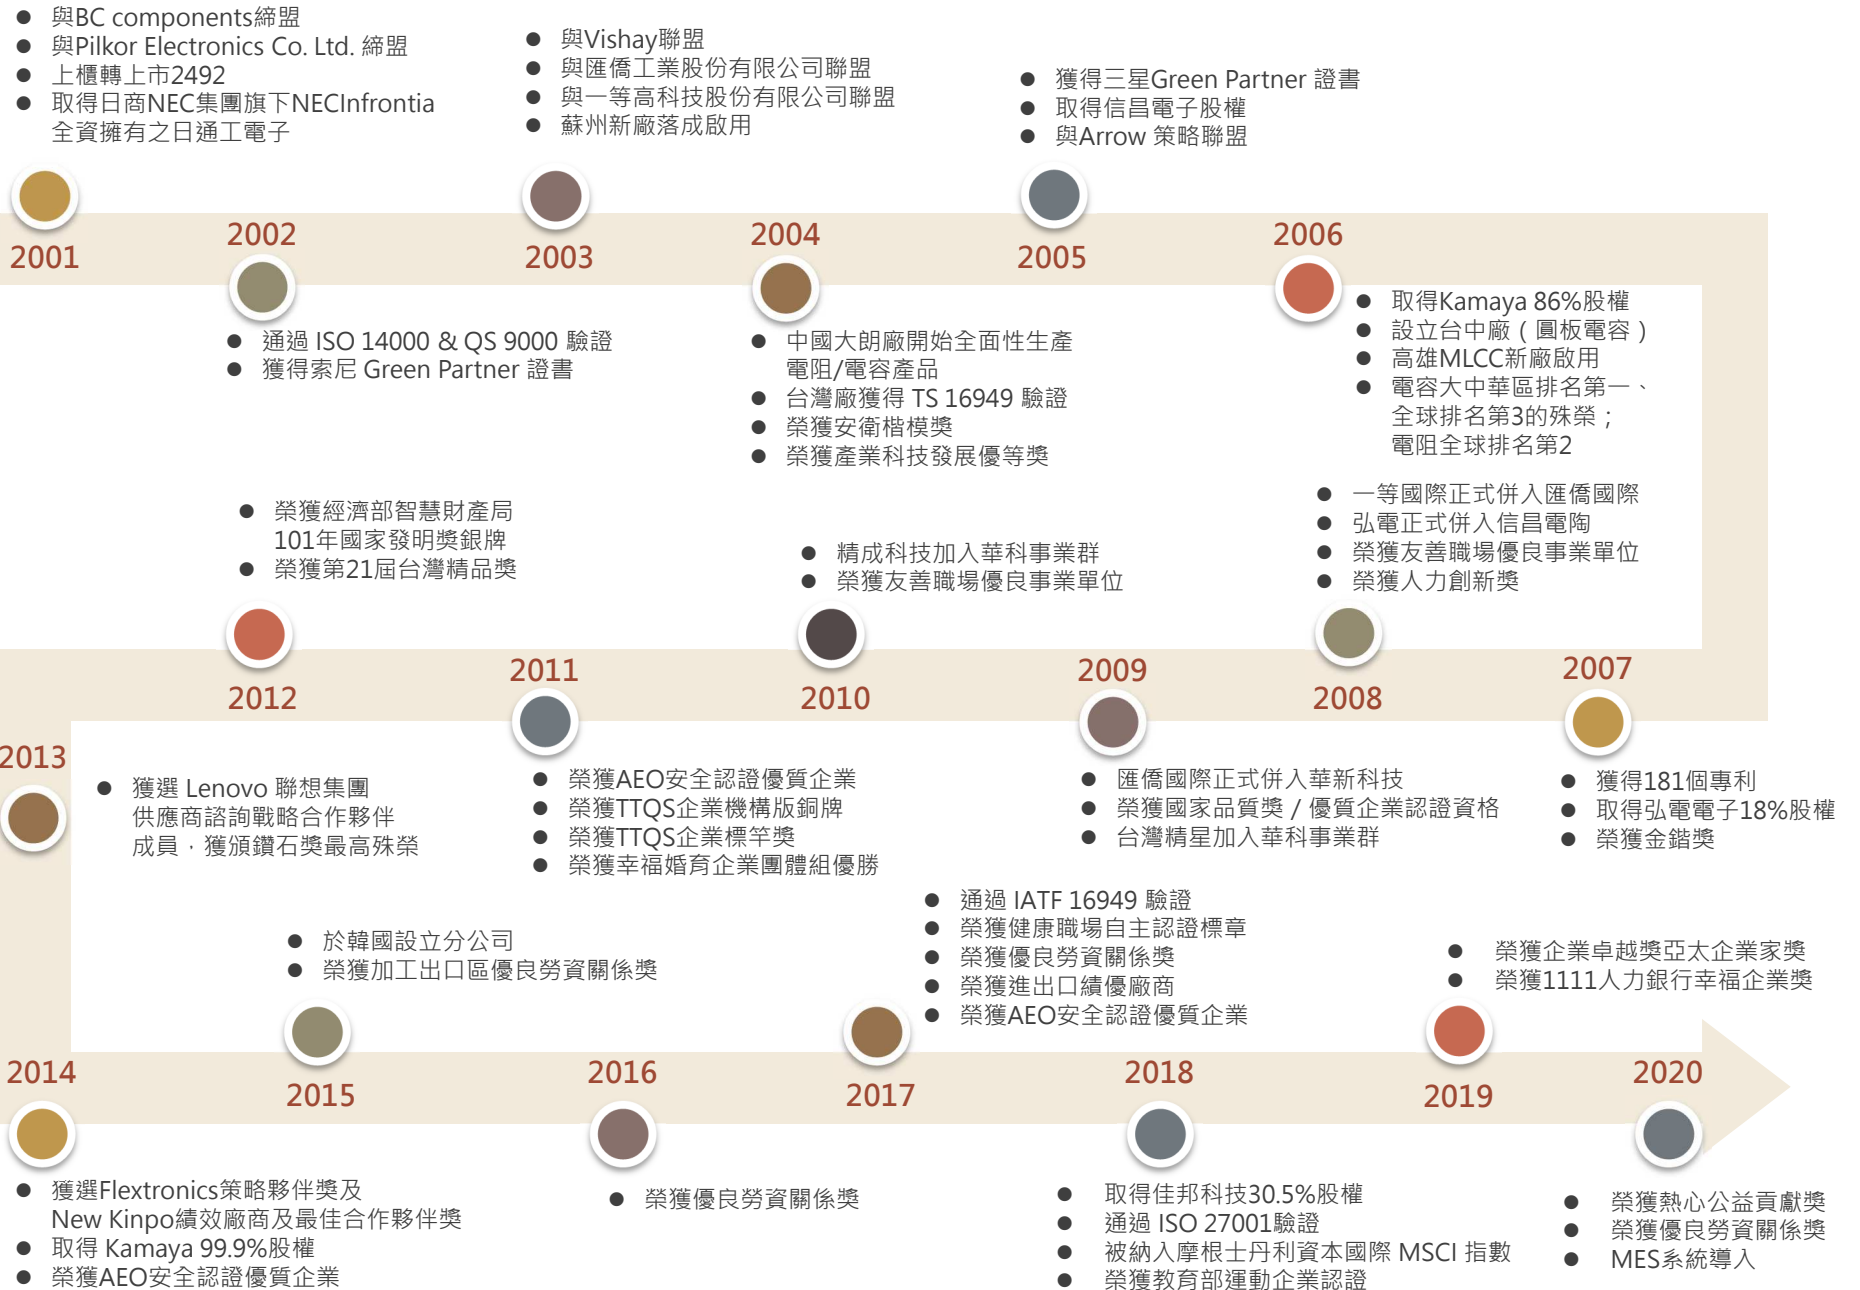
● 與BC components締盟
● 與Pilkor Electronics Co. Ltd. 締盟
● 上櫃轉上市2492
● 取得日商NEC集團旗下NECInfrontia 全資擁有之日通工電子

● 與Vishay聯盟
● 與匯僑工業股份有限公司聯盟
● 與一等高科技股份有限公司聯盟
● 蘇州新廠落成啟用

● 獲得三星Green Partner 證書
● 取得信昌電子股權
● 與Arrow 策略聯盟

2001
2002
2003
2004
2005
2006

● 通過 ISO 14000 & QS 9000 驗證
● 獲得索尼 Green Partner 證書

● 中國大朗廠開始全面性生產電阻/電容產品
● 台灣廠獲得 TS 16949 驗證
● 榮獲安衛楷模獎
● 榮獲產業科技發展優等獎

● 取得Kamaya 86%股權
● 設立台中廠（圓板電容）
● 高雄MLCC新廠啟用
● 電容大中華區排名第一、全球排名第3的殊榮；電阻全球排名第2

● 榮獲經濟部智慧財產局101年國家發明獎銀牌
● 榮獲第21屆台灣精品獎

● 精成科技加入華科事業群
● 榮獲友善職場優良事業單位

● 一等國際正式併入匯僑國際
● 弘電正式併入信昌電陶
● 榮獲友善職場優良事業單位
● 榮獲人力創新獎

2012
2011
2010
2009
2008
2007
2013

● 獲選 Lenovo 聯想集團供應商諮詢戰略合作夥伴成員，獲頒鑽石獎最高殊榮

● 榮獲AEO安全認證優質企業
● 榮獲TTQS企業機構版銅牌
● 榮獲TTQS企業標竿獎
● 榮獲幸福婚育企業團體組優勝

● 匯僑國際正式併入華新科技
● 榮獲國家品質獎 / 優質企業認證資格
● 台灣精星加入華科事業群

● 獲得181個專利
● 取得弘電電子18%股權
● 榮獲金鍇獎

● 通過 IATF 16949 驗證
● 榮獲健康職場自主認證標章
● 榮獲優良勞資關係獎
● 榮獲進出口績優廠商
● 榮獲AEO安全認證優質企業

● 於韓國設立分公司
● 榮獲加工出口區優良勞資關係獎

● 榮獲企業卓越獎亞太企業家獎
● 榮獲1111人力銀行幸福企業獎

2014
2015
2016
2017
2018
2019
2020

● 獲選Flextronics策略夥伴獎及New Kinpo績效廠商及最佳合作夥伴獎
● 取得 Kamaya 99.9%股權
● 榮獲AEO安全認證優質企業

● 榮獲優良勞資關係獎

● 取得佳邦科技30.5%股權
● 通過 ISO 27001驗證
● 被納入摩根士丹利資本國際 MSCI 指數
● 榮獲教育部運動企業認證

● 榮獲熱心公益貢獻獎
● 榮獲優良勞資關係獎
● MES系統導入